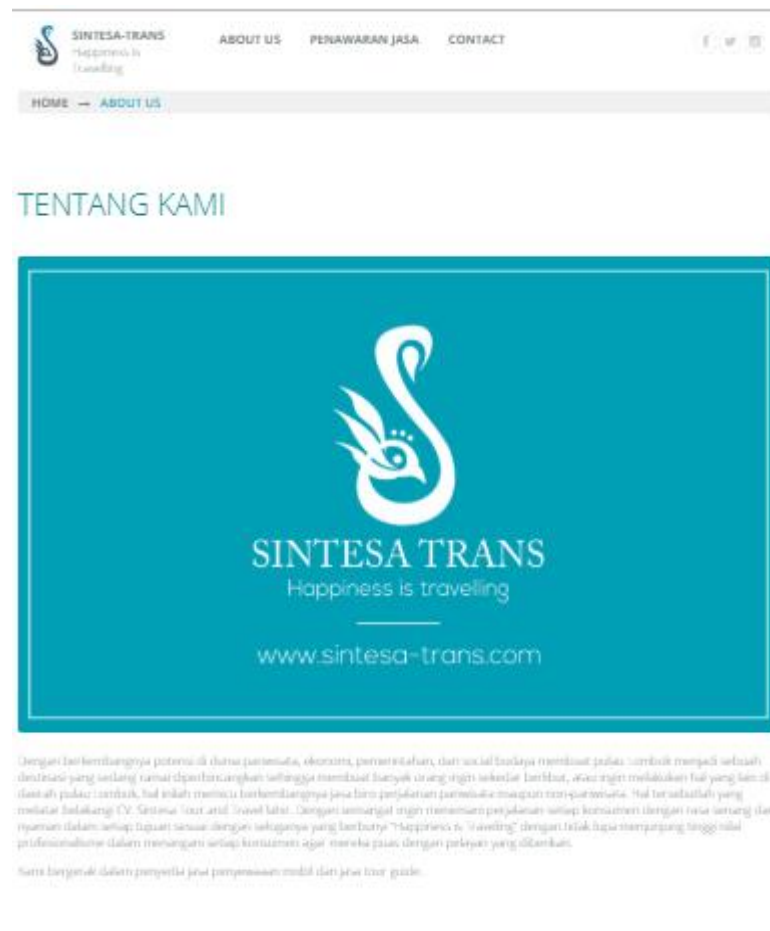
SINTESA-TRANS
Happiness is Travelling

ABOUT US PENAWARAN JASA CONTACT

HOME → ABOUT US

TENTANG KAMI

SINTESA TRANS
Happiness is travelling

www.sintesa-trans.com

Dengan berkembangnya potensi di dunia pariwisata, ekonomi, pemerintahan, dan social budaya membuat pulau Lombok menjadi sebuah destinasi yang sedang ramai diperbincangkan sehingga membuat banyak orang ingin sekedar berlibur, atau ingin melakukan hal yang lain di daerah pulau Lombok, hal inilah memicu berkembangnya jasa biro perjalanan pariwisata maupun non-pariwisata. Hal tersebutlah yang melatar belakangi CV. Sintesa Tour and Travel lahir. Dengan semangat ingin menemani perjalanan setiap konsumen dengan rasa senang dan nyaman dalam setiap tujuan sesuai dengan selogannya yang berbunyi "Happiness is Traveling" dengan tidak lupa menjunjung tinggi nilai profesionalisme dalam menangani setiap konsumen agar mereka puas dengan pelayan yang diberikan.

Kami bergerak dalam penyedia jasa penyewaan mobil dan jasa tour guide.